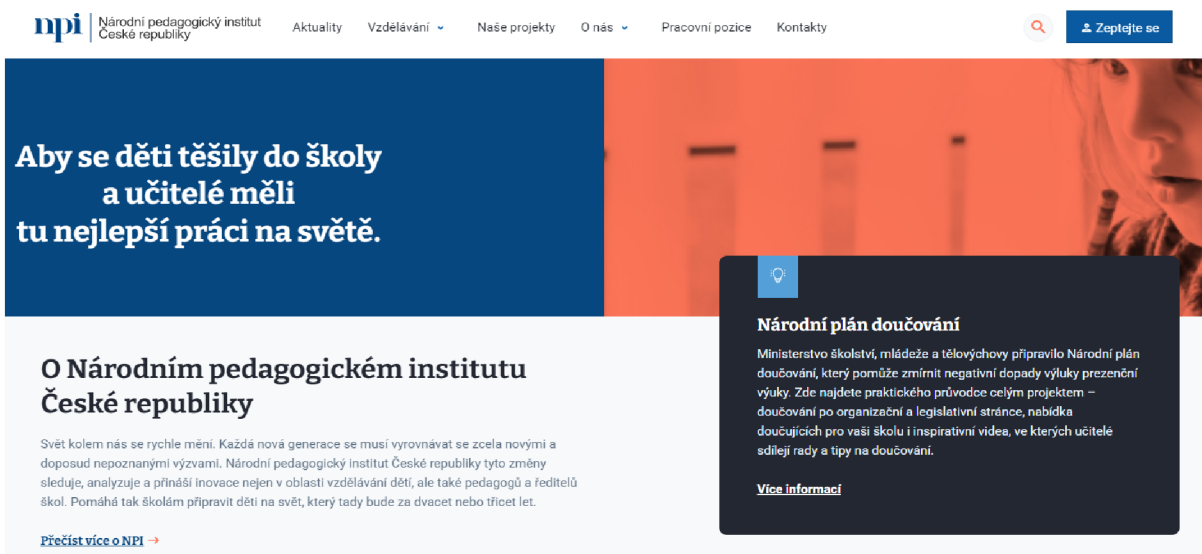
npi | Národní pedagogický institut České republiky

Aktuality Vzdělávání Naše projekty O nás Pracovní pozice Kontakty

Zeptejte se

Aby se děti těšily do školy a učitelé měli tu nejlepší práci na světě.

Národní plán doučování

Ministerstvo školství, mládeže a tělovýchovy připravilo Národní plán doučování, který pomůže zmírnit negativní dopady výluky prezenční výuky. Zde najdete praktického průvodce celým projektem – doučování po organizační a legislativní stránce, nabídka doučujících pro vaši školu i inspirativní videa, ve kterých učitelé sdílejí rady a tipy na doučování.

Více informací

O Národním pedagogickém institutu České republiky

Svět kolem nás se rychle mění. Každá nová generace se musí vyrovnávat se zcela novými a doposud nepoznanými výzvami. Národní pedagogický institut České republiky tyto změny sleduje, analyzuje a přináší inovace nejen v oblasti vzdělávání dětí, ale také pedagogů a ředitelů škol. Pomáhá tak školám připravit děti na svět, který tady bude za dvacet nebo třicet let.

Přečíst více o NPI →